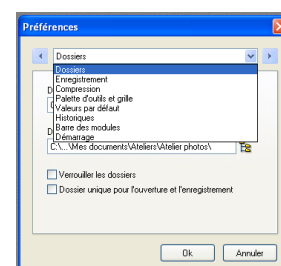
Préférences

Dossiers

Dossiers
Enregistrement
Compression
Palette d'outils et grille
Valeurs par défaut
Historiques
Barre des modules
Démarrage

D
D
D
C:\...\Mes documents\Ateliers\Atelier photos\

Verrouiller les dossiers
Dossier unique pour l'ouverture et l'enregistrement

Ok
Annuler